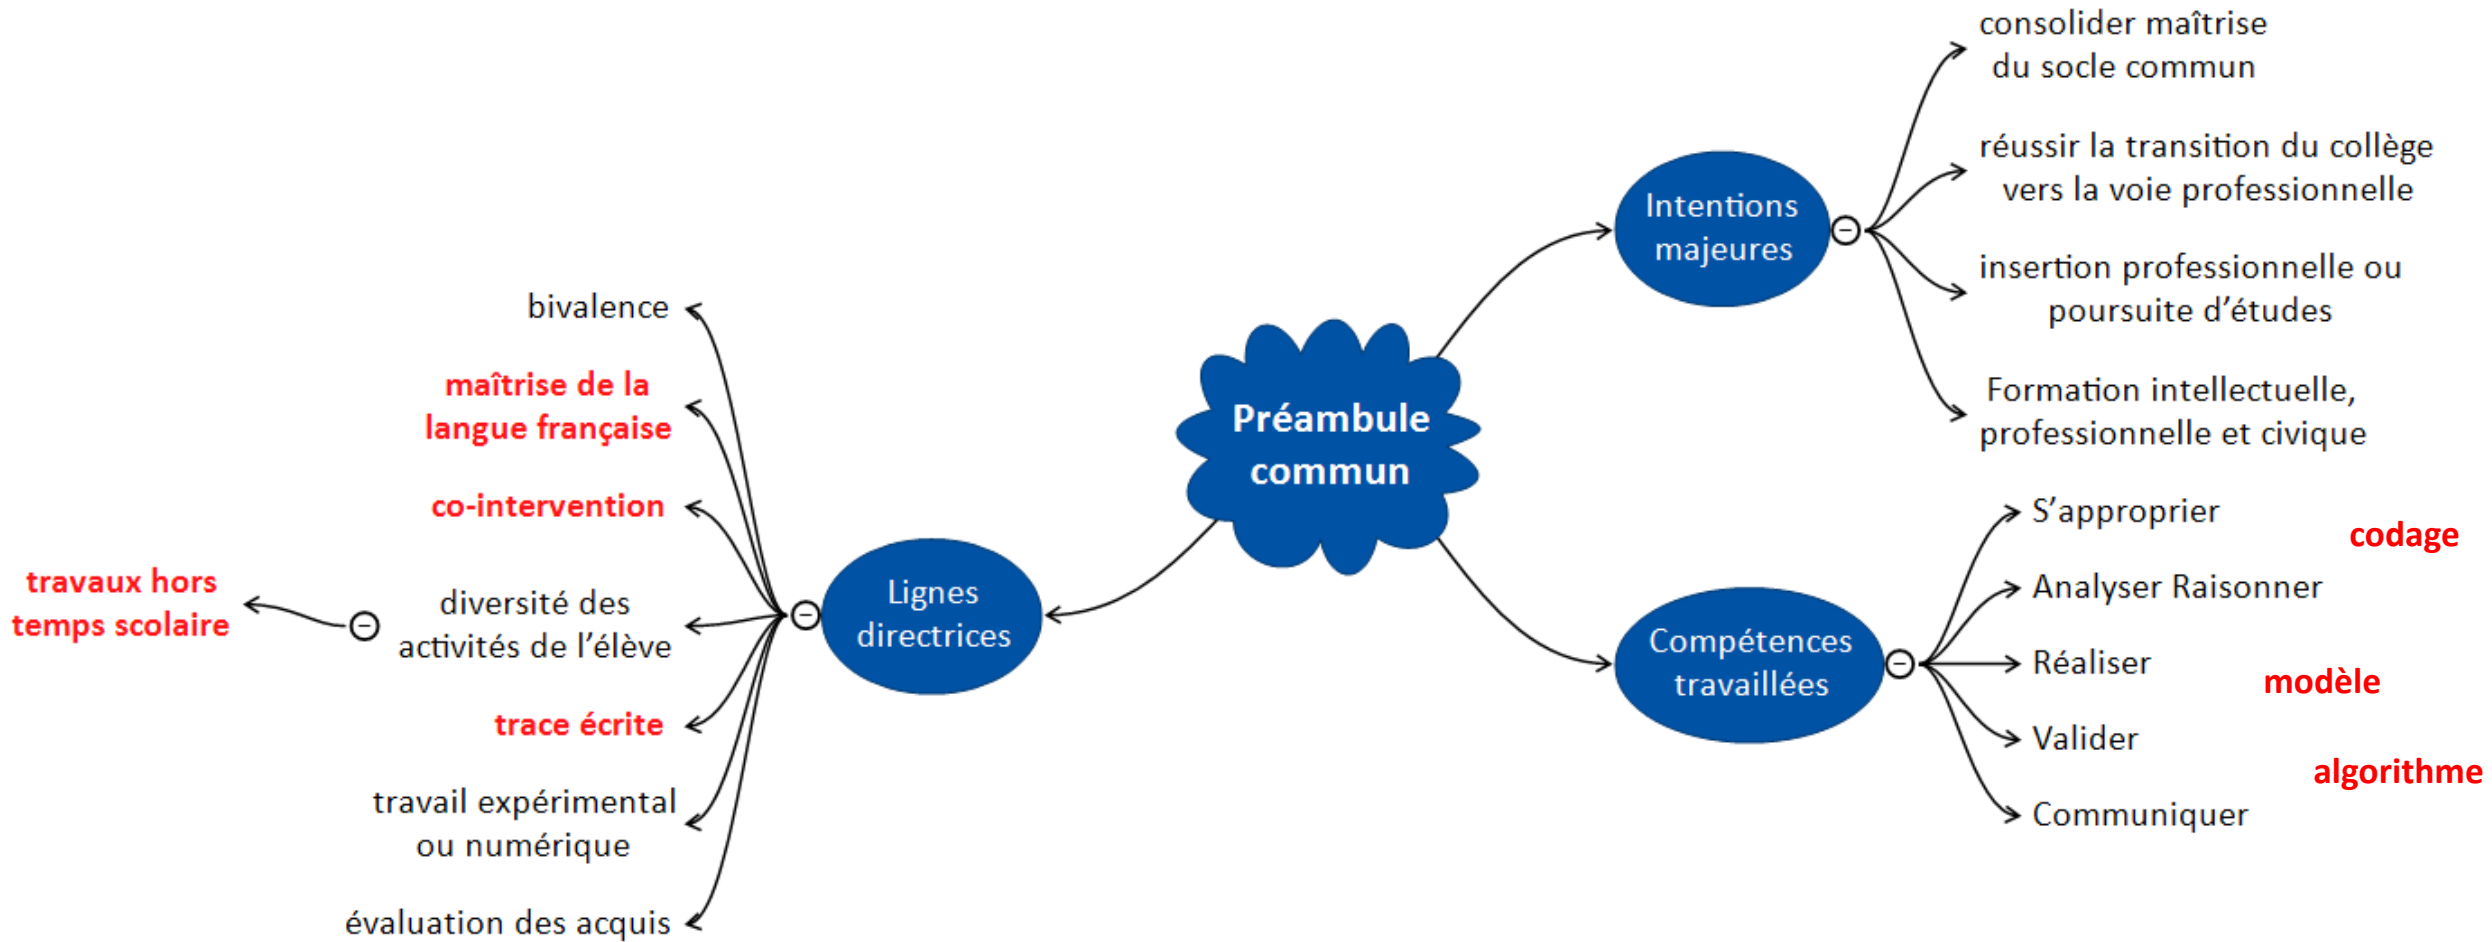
Préambule commun

Intentions majeures

consolider maîtrise du socle commun

réussir la transition du collège vers la voie professionnelle

insertion professionnelle ou poursuite d'études

Formation intellectuelle, professionnelle et civique

Compétences travaillées

S'approprier

Analyser Raisonner

Réaliser

Valider

Communiquer

codage

modèle

algorithme

Lignes directrices

bivalence

maîtrise de la langue française

co-intervention

diversité des activités de l'élève

travaux hors temps scolaire

trace écrite

travail expérimental ou numérique

évaluation des acquis